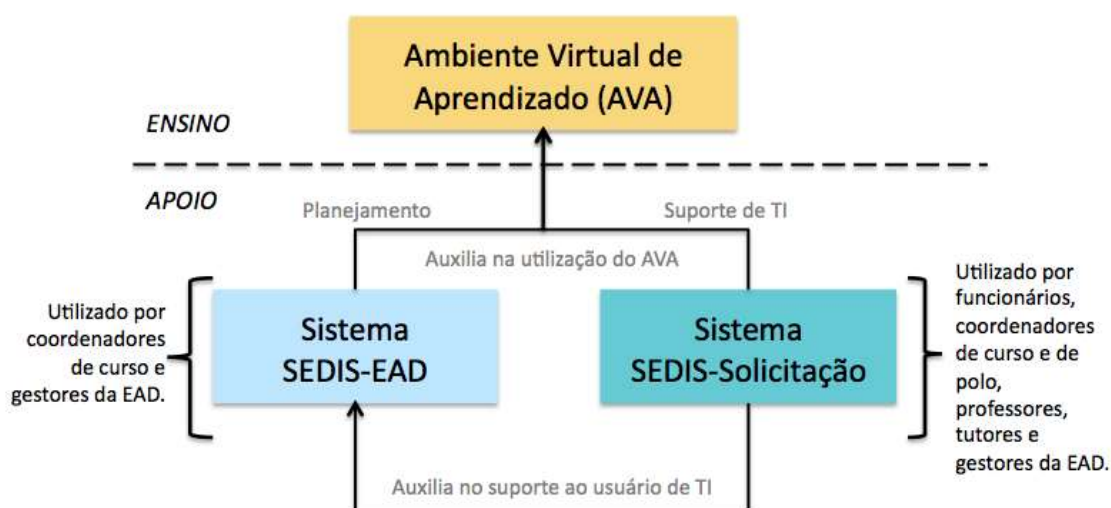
Ambiente Virtual de Aprendizado (AVA)

ENSINO

APOIO

Planejamento

Suporte de TI

Auxilia na utilização do AVA

Utilizado por coordenadores de curso e gestores da EAD.

Sistema SEDIS-EAD

Sistema SEDIS-Solicitação

Utilizado por funcionários, coordenadores de curso e de polo, professores, tutores e gestores da EAD.

Auxilia no suporte ao usuário de TI